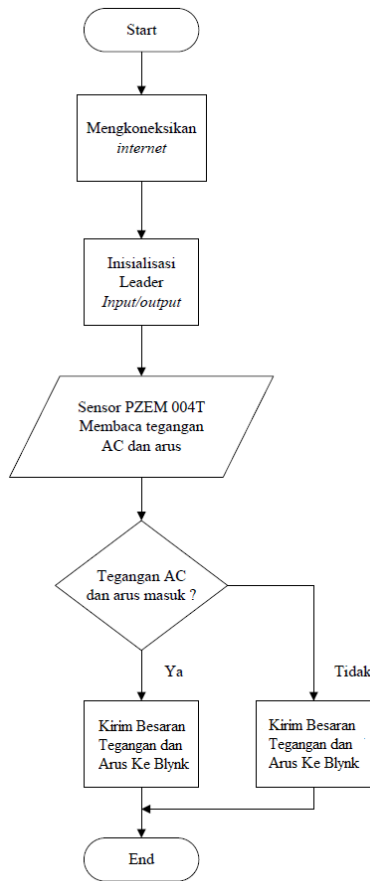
Start

Mengkoneksikan internet

Inisialisasi Leader Input/output

Sensor PZEM 004T Membaca tegangan AC dan arus

Tegangan AC dan arus masuk ?

Ya

Tidak

Kirim Besaran Tegangan dan Arus Ke Blynk

Kirim Besaran Tegangan dan Arus Ke Blynk

End